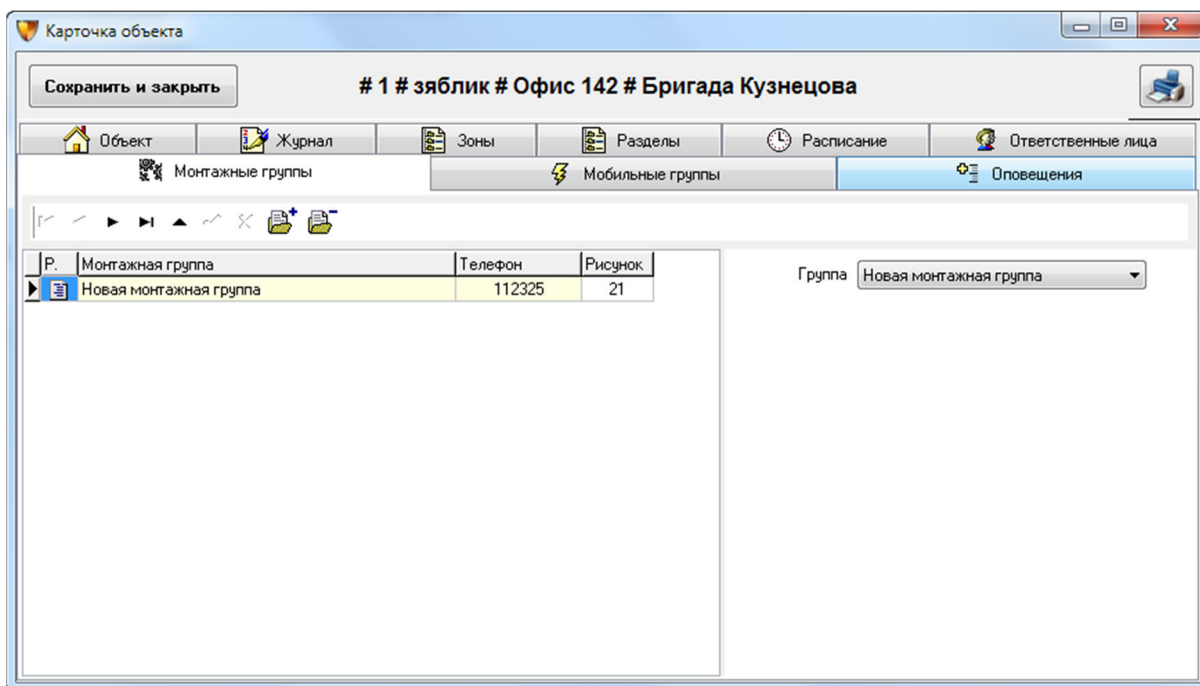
Карточка объекта

Сохранить и закрыть

# 1 # зяблик # Офис 142 # Бригада Кузнецова

Объект | Журнал | Зоны | Разделы | Расписание | Ответственные лица

Монтажные группы | Мобильные группы | Оповещения

| Р. | Монтажная группа | Телефон | Рисунок |
|---|---|---|---|
| | Новая монтажная группа | 112325 | 21 |

Группа Новая монтажная группа